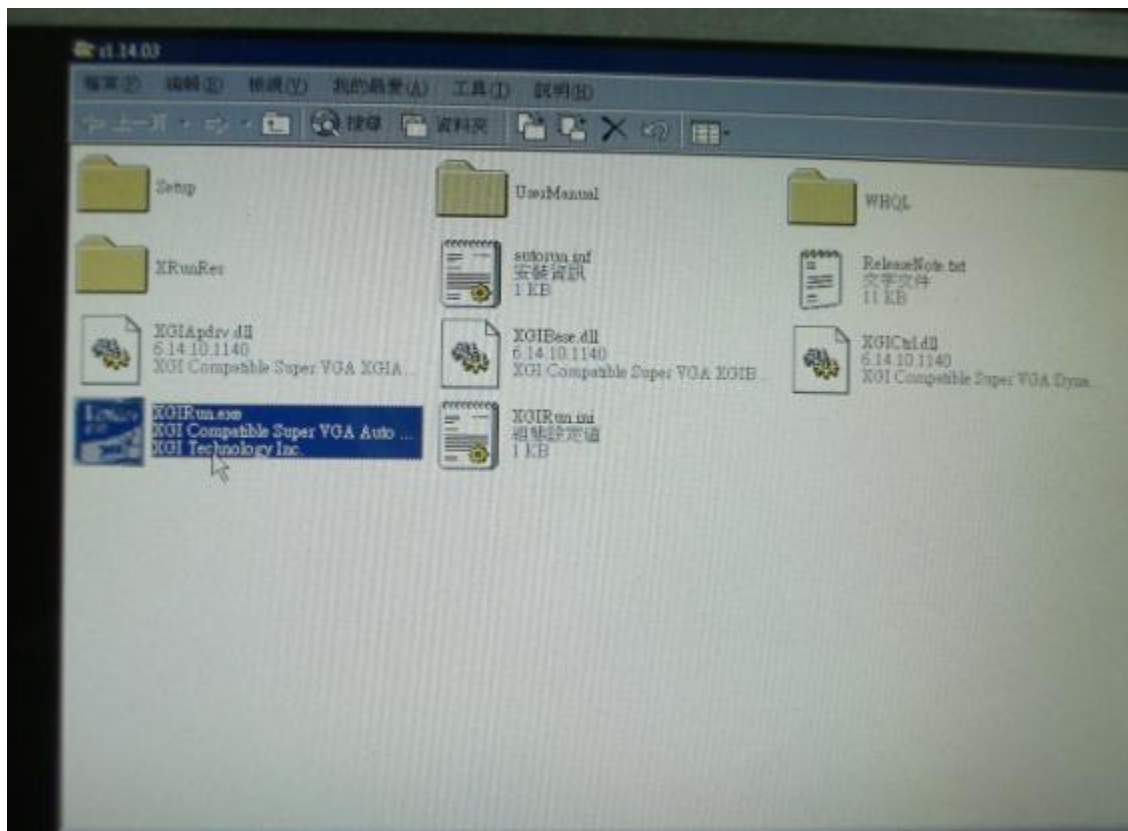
v1.14.03

檔案(F) 編輯(E) 檢視(V) 我的最愛(A) 工具(T) 說明(H)

上一頁 搜尋 資料夾

Setup

UserManual

WHQL

XRunRes

autorun.inf
安裝資訊
1 KB

ReleaseNote.txt
文字文件
11 KB

XGIApdrv.dll
6.14.10.1140
XGI Compatible Super VGA XGIA...

XGIBase.dll
6.14.10.1140
XGI Compatible Super VGA XGIB...

XGICtrl.dll
6.14.10.1140
XGI Compatible Super VGA Dyna...

XGIRun.exe
XGI Compatible Super VGA Auto ...
XGI Technology Inc.

XGIRun.ini
組態設定值
1 KB